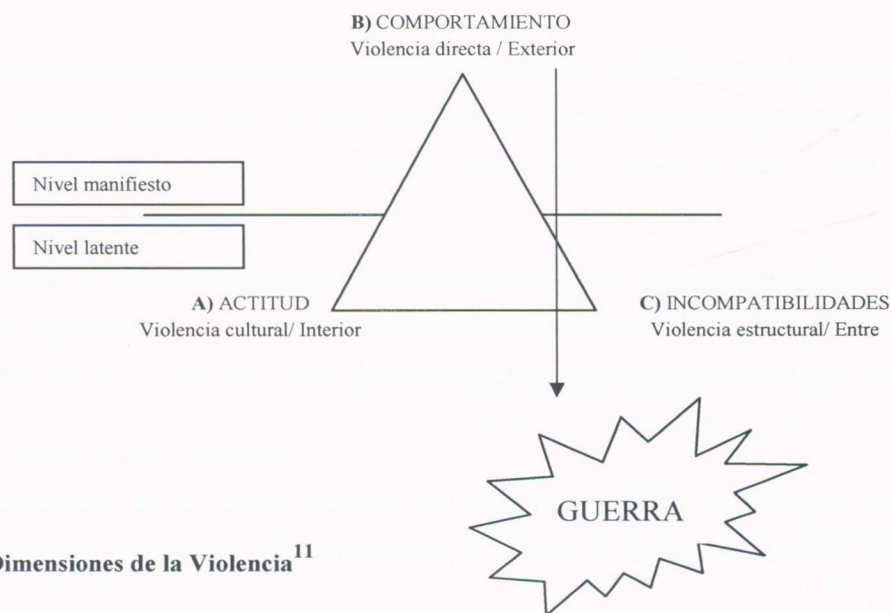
B) COMPORTAMIENTO
Violencia directa / Exterior

Nivel manifiesto

Nivel latente

A) ACTITUD
Violencia cultural/ Interior

C) INCOMPATIBILIDADES
Violencia estructural/ Entre

GUERRA

Dimensiones de la Violencia$^{11}$